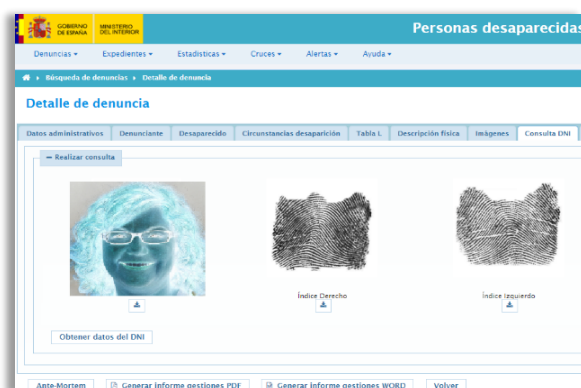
GOBIERNO DE ESPAÑA MINISTERIO DEL INTERIOR

Personas desaparecidas

Denuncias ▾ Expedientes ▾ Estadísticas ▾ Cruces ▾ Alertas ▾ Ayuda ▾

Búsqueda de denuncias › Detalle de denuncia

Detalle de denuncia

| Datos administrativos | Denunciante | Desaparecido | Circunstancias desaparición | Tabla L | Descripción física | Imágenes | Consulta DNI |
|---|---|---|---|---|---|---|---|

− Realizar consulta

Índice Derecho

Índice Izquierdo

Obtener datos del DNI

Ante-Mortem | Generar informe gestiones PDF | Generar informe gestiones WORD | Volver